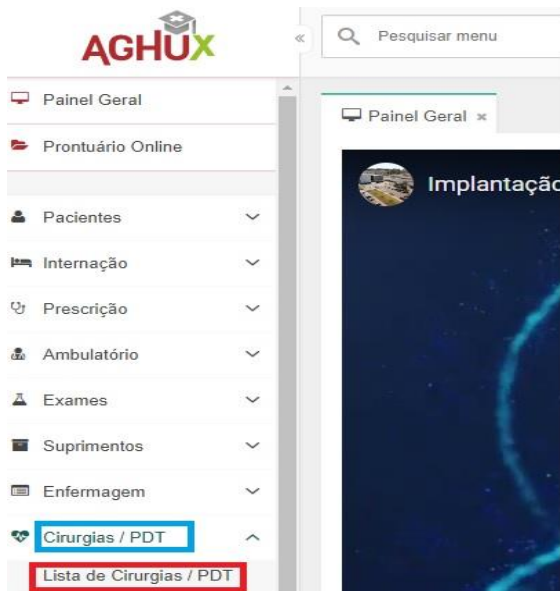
AGHUX

«

Pesquisar menu

Painel Geral

Prontuário Online

Pacientes

Internação

Prescrição

Ambulatório

Exames

Suprimentos

Enfermagem

Cirurgias / PDT

Lista de Cirurgias / PDT

Painel Geral ×

Implantação